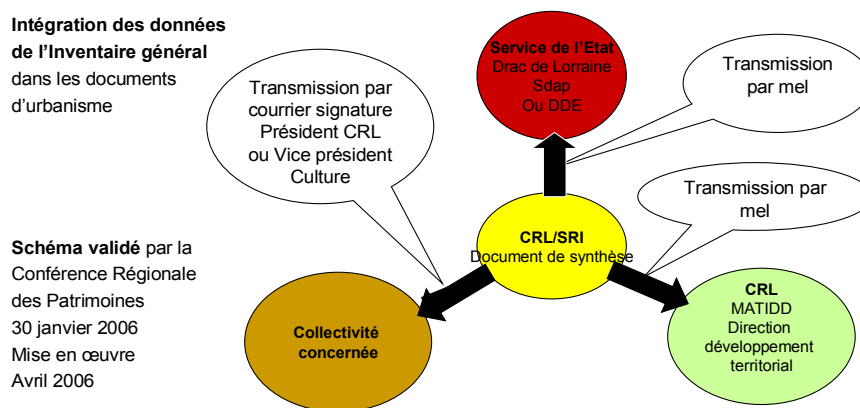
**Intégration des données de l'Inventaire général** dans les documents d'urbanisme

Transmission par courrier signature Président CRL ou Vice président Culture

**Service de l'Etat**
Drac de Lorraine
Sdap
Ou DDE

Transmission par mel

Transmission par mel

**CRL/SRI**
Document de synthèse

**Schéma validé** par la Conférence Régionale des Patrimoines 30 janvier 2006 Mise en œuvre Avril 2006

**Collectivité concernée**

**CRL**
MATIDD
Direction développement territorial